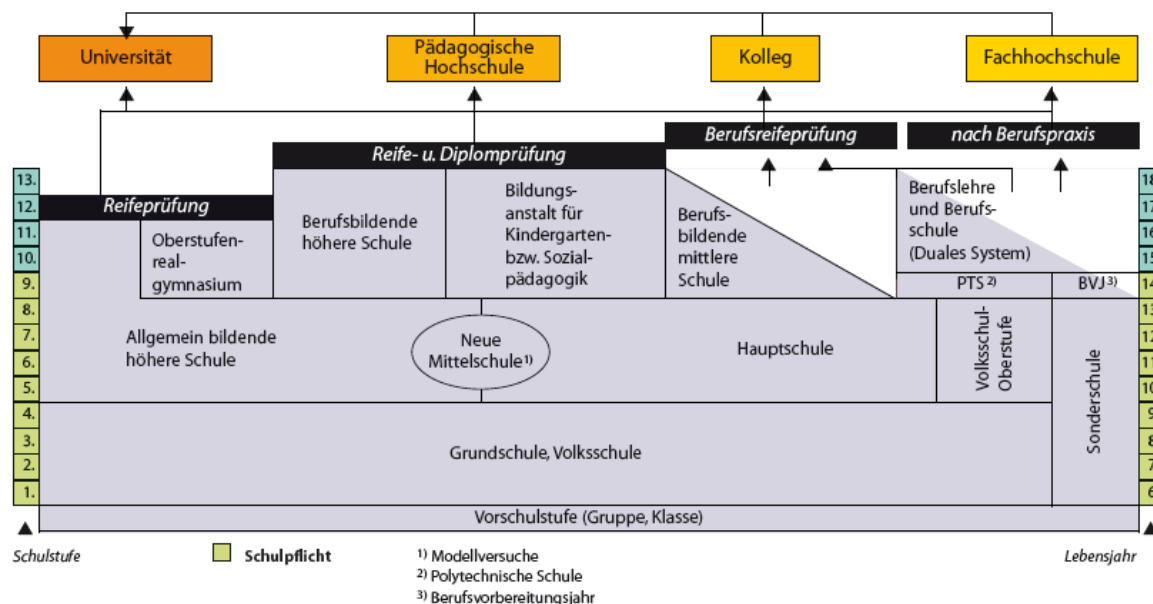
Universität
Pädagogische Hochschule
Kolleg
Fachhochschule

Berufsreifeprüfung
nach Berufspraxis
Reife- u. Diplomprüfung
Reifeprüfung

13.
12.
11.
10.
9.
8.
7.
6.
5.
4.
3.
2.
1.

Oberstufenrealgymnasium
Berufsbildende höhere Schule
Bildungsanstalt für Kindergarten- bzw. Sozialpädagogik
Berufsbildende mittlere Schule
Berufslehre und Berufsschule (Duales System)
PTS $^{2)}$
BVJ $^{3)}$

Allgemein bildende höhere Schule
Neue Mittelschule$^{1)}$
Hauptschule
Volksschul-Oberstufe
Sonderschule

Grundschule, Volksschule

Vorschulstufe (Gruppe, Klasse)

18
17
16
15
14
13
12
11
10
9
8
7
6

Schulstufe
Schulpflicht
$^{1)}$ Modellversuche
$^{2)}$ Polytechnische Schule
$^{3)}$ Berufsvorbereitungsjahr
Lebensjahr